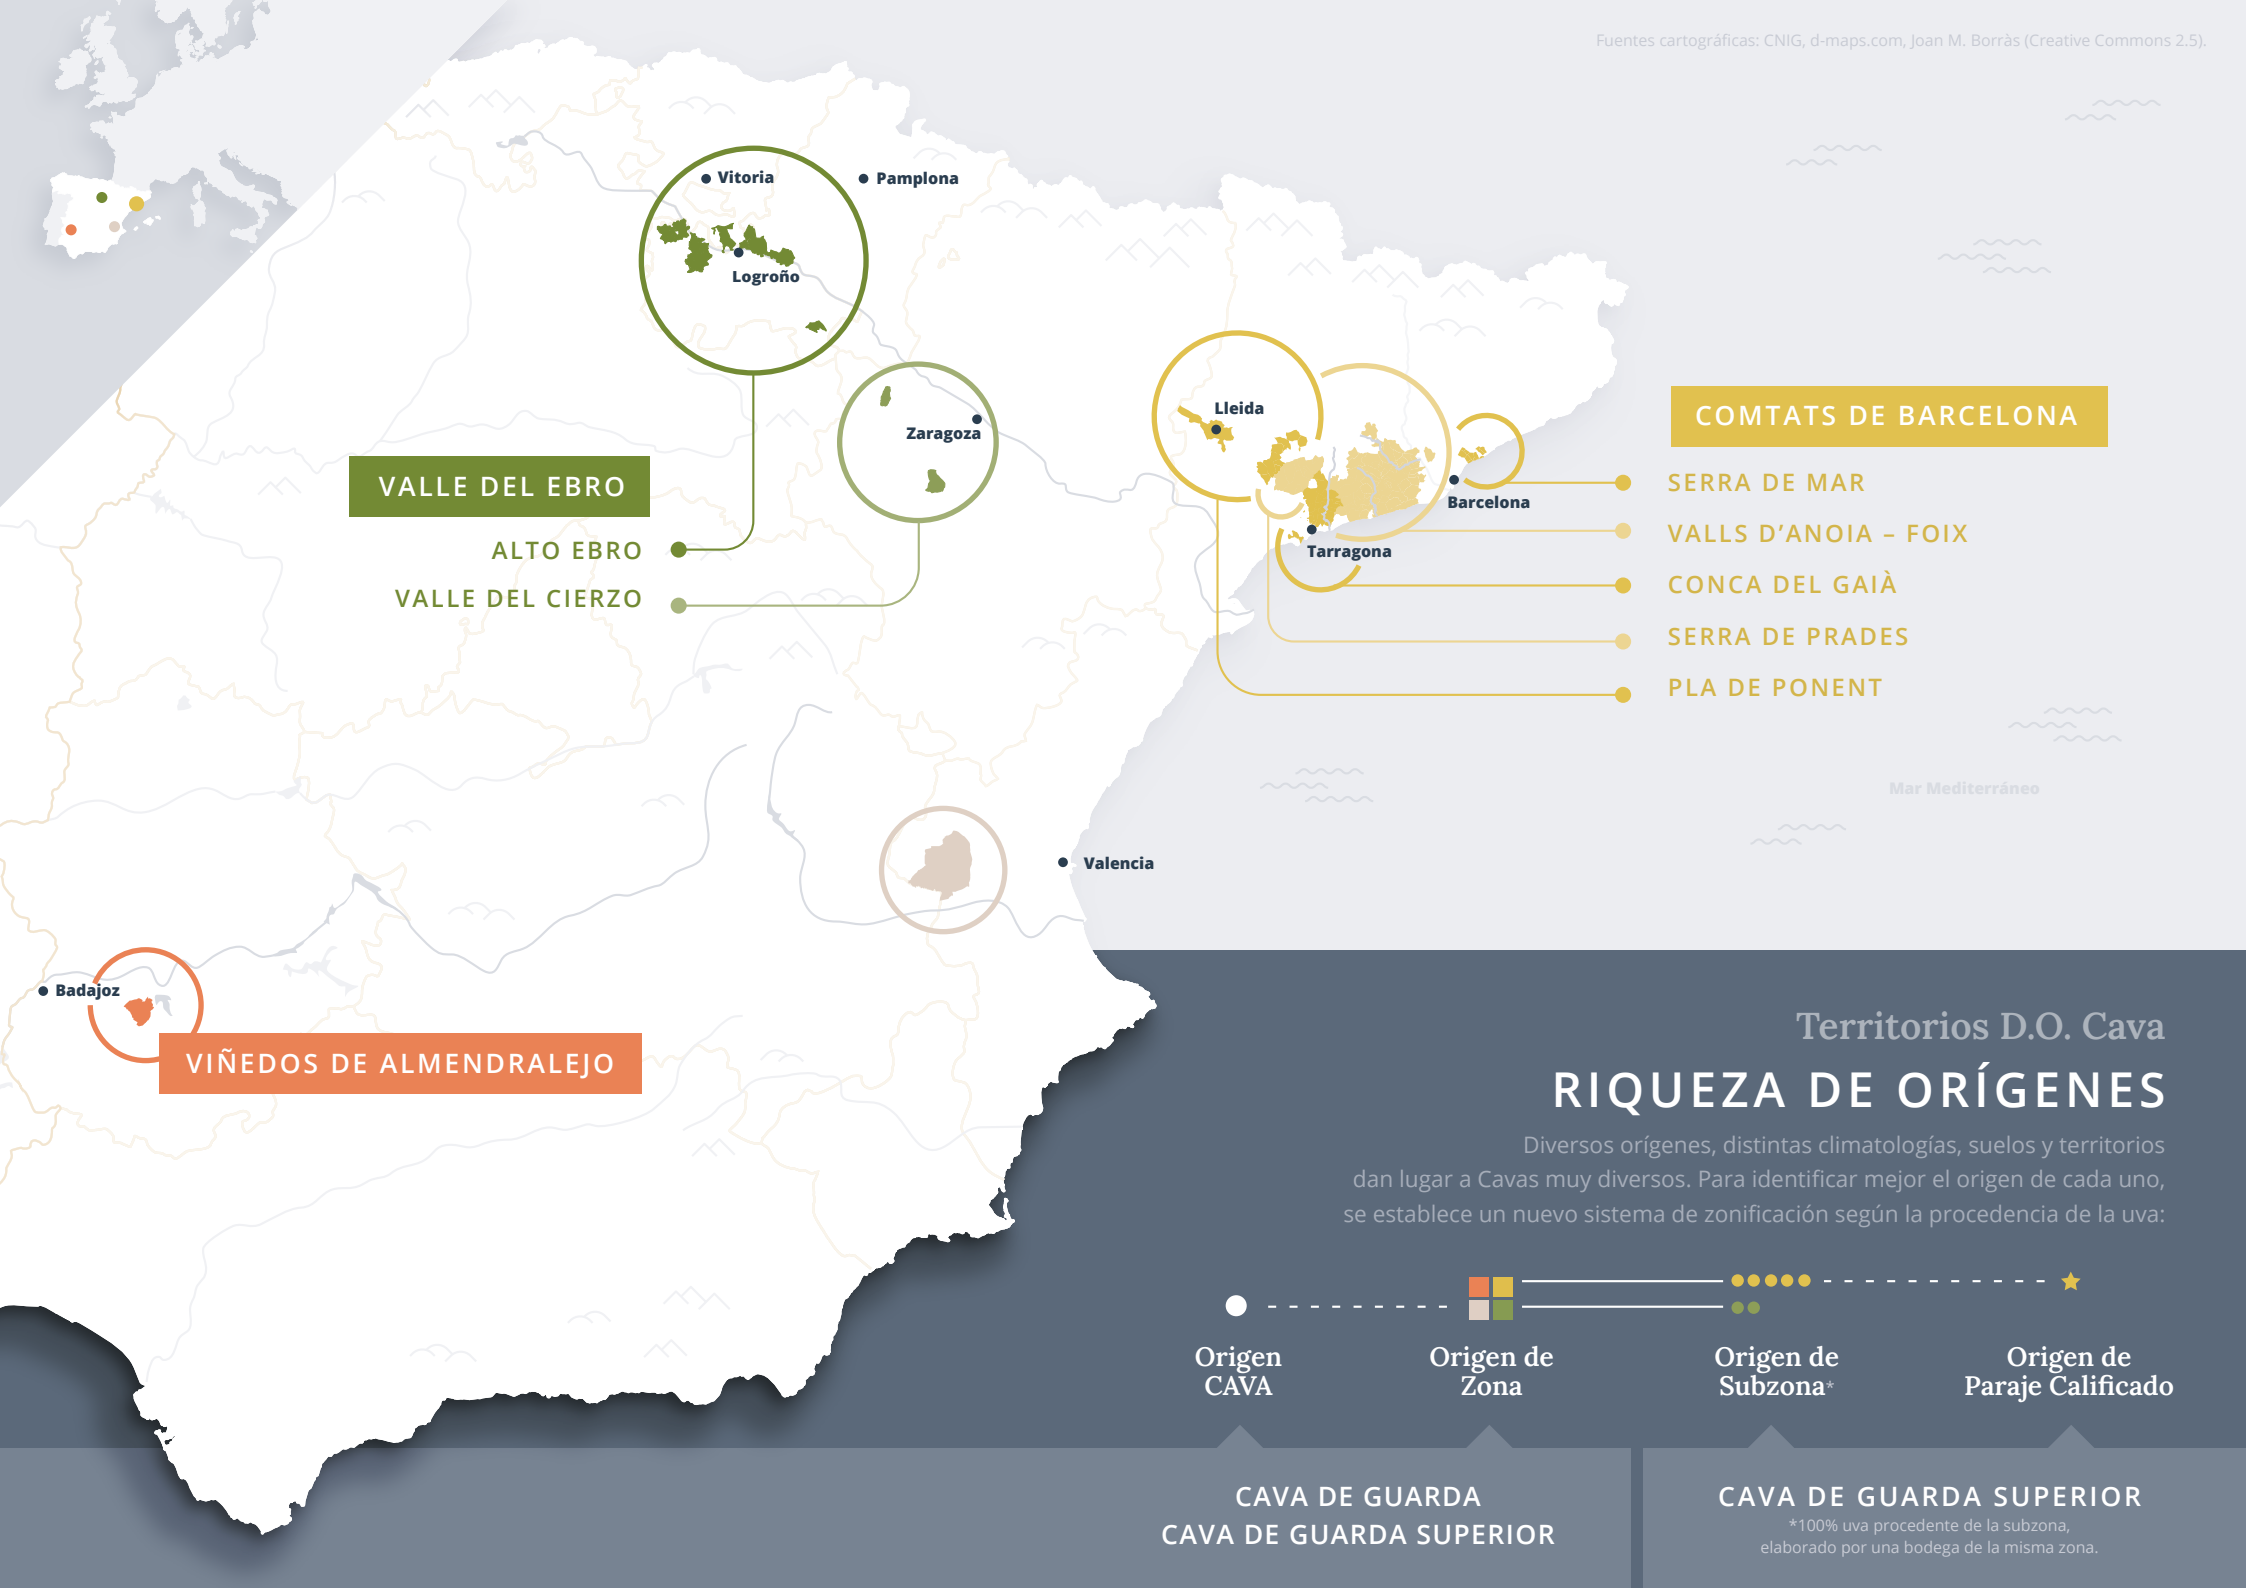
Fuentes cartográficas: CNIG, d-maps.com, Joan M. Borràs (Creative Commons 2.5).

Vitoria
Pamplona
Logroño
Zaragoza
Lleida
Barcelona
Tarragona
Valencia
Badajoz

VALLE DEL EBRO
ALTO EBRO
VALLE DEL CIERZO

COMTATS DE BARCELONA
SERRA DE MAR
VALLS D'ANOIA – FOIX
CONCA DEL GAIÀ
SERRA DE PRADES
PLA DE PONENT

Mar Mediterráneo

VIÑEDOS DE ALMENDRALEJO

Territorios D.O. Cava
RIQUEZA DE ORÍGENES

Diversos orígenes, distintas climatologías, suelos y territorios dan lugar a Cavas muy diversos. Para identificar mejor el origen de cada uno, se establece un nuevo sistema de zonificación según la procedencia de la uva:

Origen CAVA
Origen de Zona
Origen de Subzona*
Origen de Paraje Calificado

CAVA DE GUARDA
CAVA DE GUARDA SUPERIOR

CAVA DE GUARDA SUPERIOR
*100% uva procedente de la subzona, elaborado por una bodega de la misma zona.